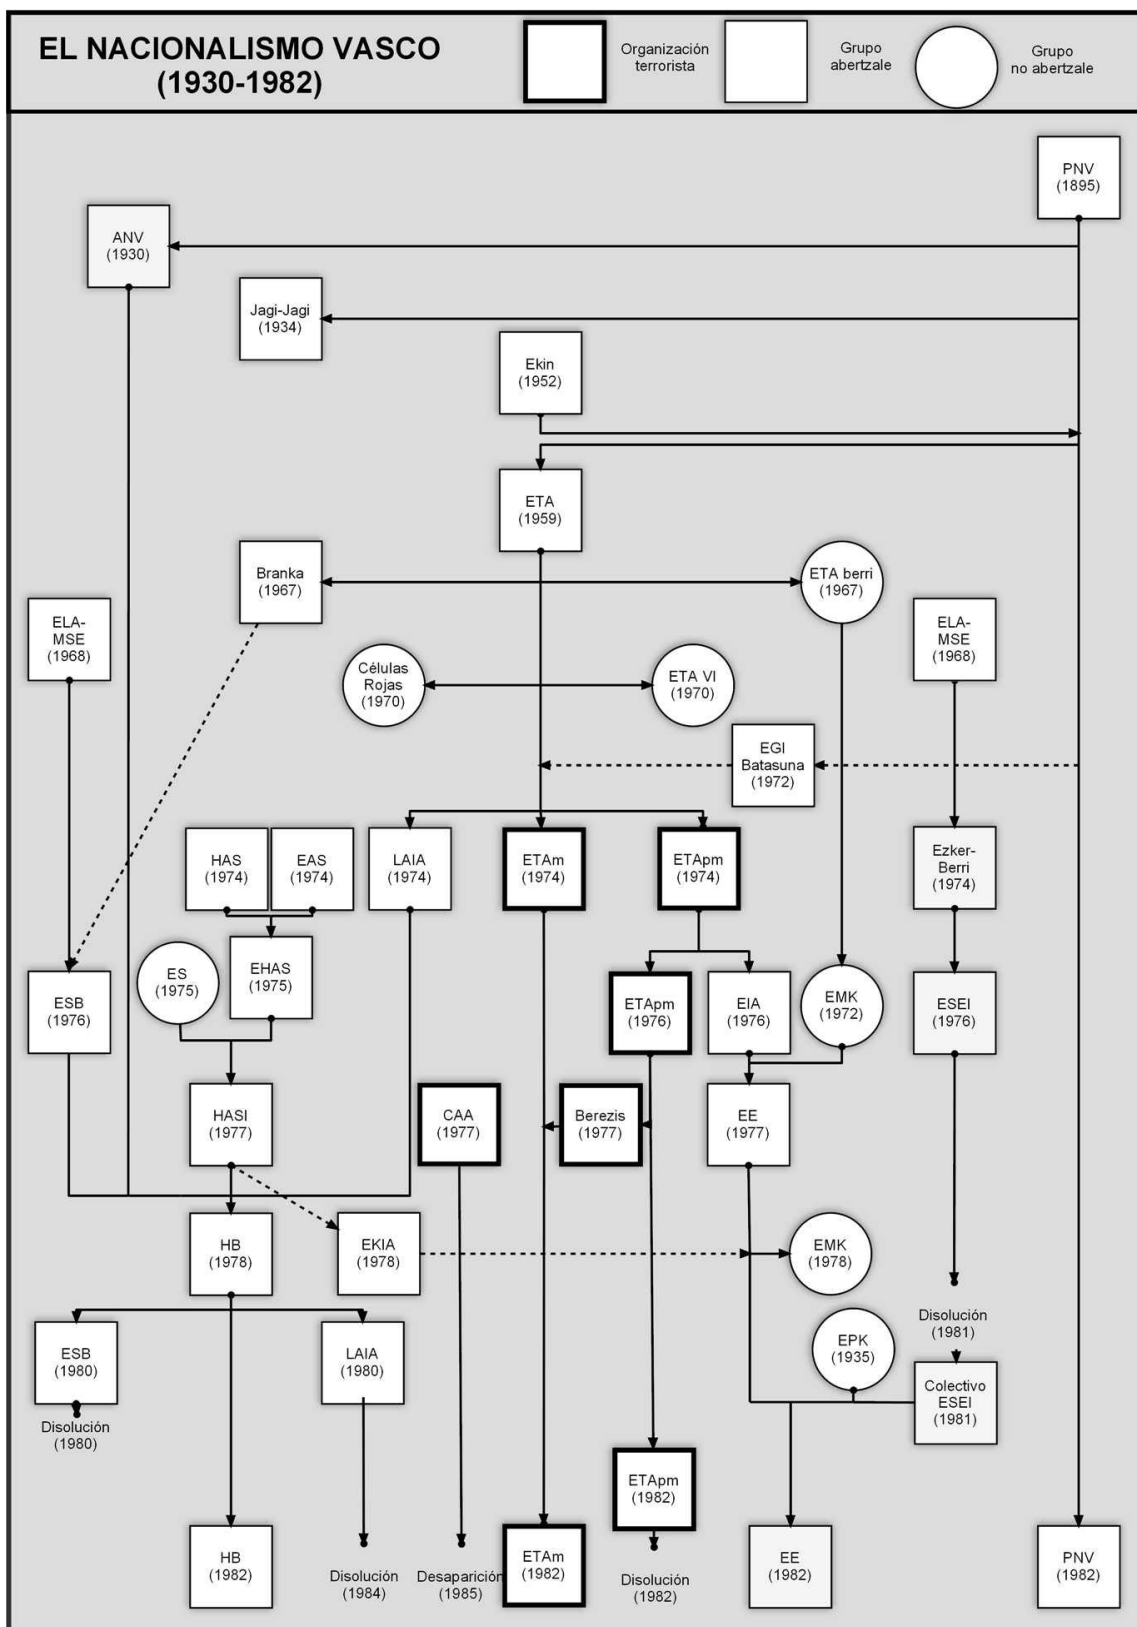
EL NACIONALISMO VASCO (1930-1982)

Organización terrorista

Grupo abertzale

Grupo no abertzale

PNV (1895)

ANV (1930)

Jagi-Jagi (1934)

Ekin (1952)

ETA (1959)

Branka (1967)

ETA berri (1967)

ELA-MSE (1968)

ELA-MSE (1968)

Células Rojas (1970)

ETA VI (1970)

EGI Batasuna (1972)

HAS (1974)

EAS (1974)

LAIA (1974)

ETAm (1974)

ETApm (1974)

Ezker-Berri (1974)

ES (1975)

EHAS (1975)

ESB (1976)

ETApm (1976)

EIA (1976)

EMK (1972)

ESEI (1976)

HASI (1977)

CAA (1977)

Berezis (1977)

EE (1977)

HB (1978)

EKIA (1978)

EMK (1978)

Disolución (1981)

ESB (1980)

Disolución (1980)

LAIA (1980)

EPK (1935)

Colectivo ESEI (1981)

ETApm (1982)

Disolución (1982)

HB (1982)

Disolución (1984)

Desaparición (1985)

ETAm (1982)

EE (1982)

PNV (1982)